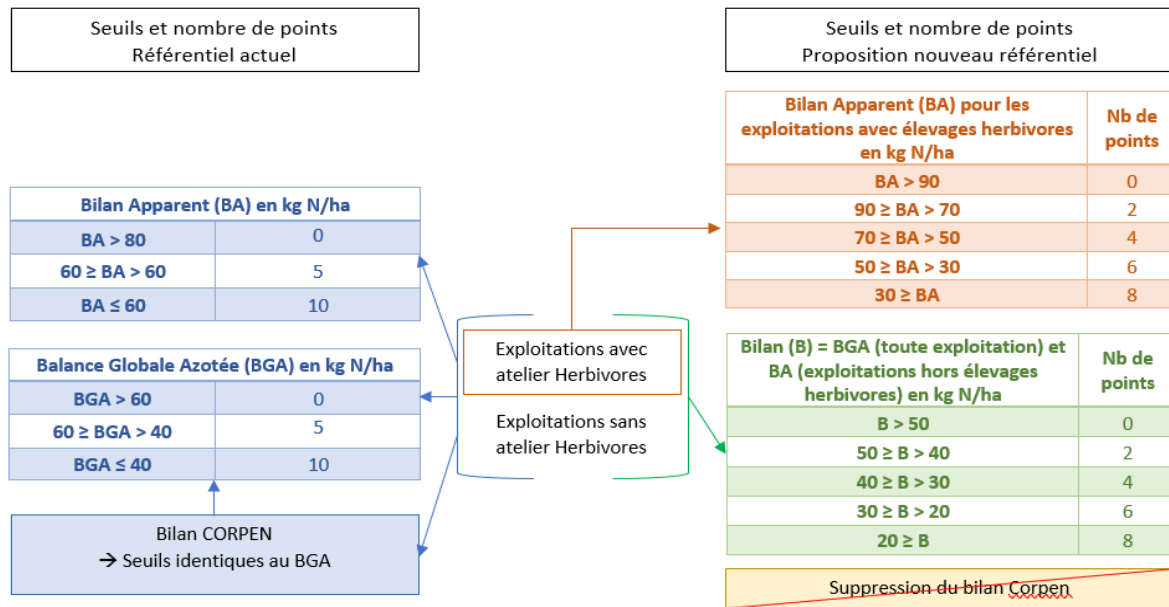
Seuils et nombre de points
Référentiel actuel

| Bilan Apparent (BA) en kg N/ha | |
|---|---|
| BA > 80 | 0 |
| 60 ≥ BA > 60 | 5 |
| BA ≤ 60 | 10 |

| Balance Globale Azotée (BGA) en kg N/ha | |
|---|---|
| BGA > 60 | 0 |
| 60 ≥ BGA > 40 | 5 |
| BGA ≤ 40 | 10 |

Bilan CORPEN
→ Seuils identiques au BGA

Exploitations avec atelier Herbivores

Exploitations sans atelier Herbivores

Seuils et nombre de points
Proposition nouveau référentiel

| Bilan Apparent (BA) pour les exploitations avec élevages herbivores en kg N/ha | Nb de points |
|---|---|
| BA > 90 | 0 |
| 90 ≥ BA > 70 | 2 |
| 70 ≥ BA > 50 | 4 |
| 50 ≥ BA > 30 | 6 |
| 30 ≥ BA | 8 |

| Bilan (B) = BGA (toute exploitation) et BA (exploitations hors élevages herbivores) en kg N/ha | Nb de points |
|---|---|
| B > 50 | 0 |
| 50 ≥ B > 40 | 2 |
| 40 ≥ B > 30 | 4 |
| 30 ≥ B > 20 | 6 |
| 20 ≥ B | 8 |

Suppression du bilan Corpen